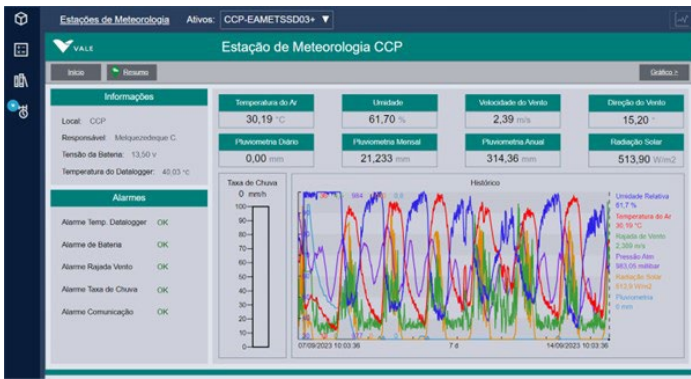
Estações de Meteorologia Ativos: CCP-EAMETSSD03+ ▼

VALE

Estação de Meteorologia CCP

Início Resumo Gráfico >

Informações

Local: CCP

Responsável: Melquezedeque C.

Tensão da Bateria: 13,50 V

Temperatura do Datalogger: 40,03 °C

Alarmes

Alarme Temp. Datalogger OK

Alarme de Bateria OK

Alarme Rajada Vento OK

Alarme Taxa de Chuva OK

Alarme Comunicação OK

Temperatura do Ar
30,19 °C

Umidade
61,70 %

Velocidade do Vento
2,39 m/s

Direção do Vento
15,20 °

Pluviometria Diário
0,00 mm

Pluviometria Mensal
21,233 mm

Pluviometria Anual
314,36 mm

Radiação Solar
513,90 W/m2

Taxa de Chuva
0 mm/h

100
90
80
70
60
50
40
30
20
10
0

Histórico

07/09/2023 10:03:36 7 d 14/09/2023 10:03:36

Umidade Relativa
61,7 %

Temperatura do Ar
30,19 °C

Rajada de Vento
2,389 m/s

Pressão Atm
983,05 milibar

Radiação Solar
513,9 W/m2

Pluviometria
0 mm